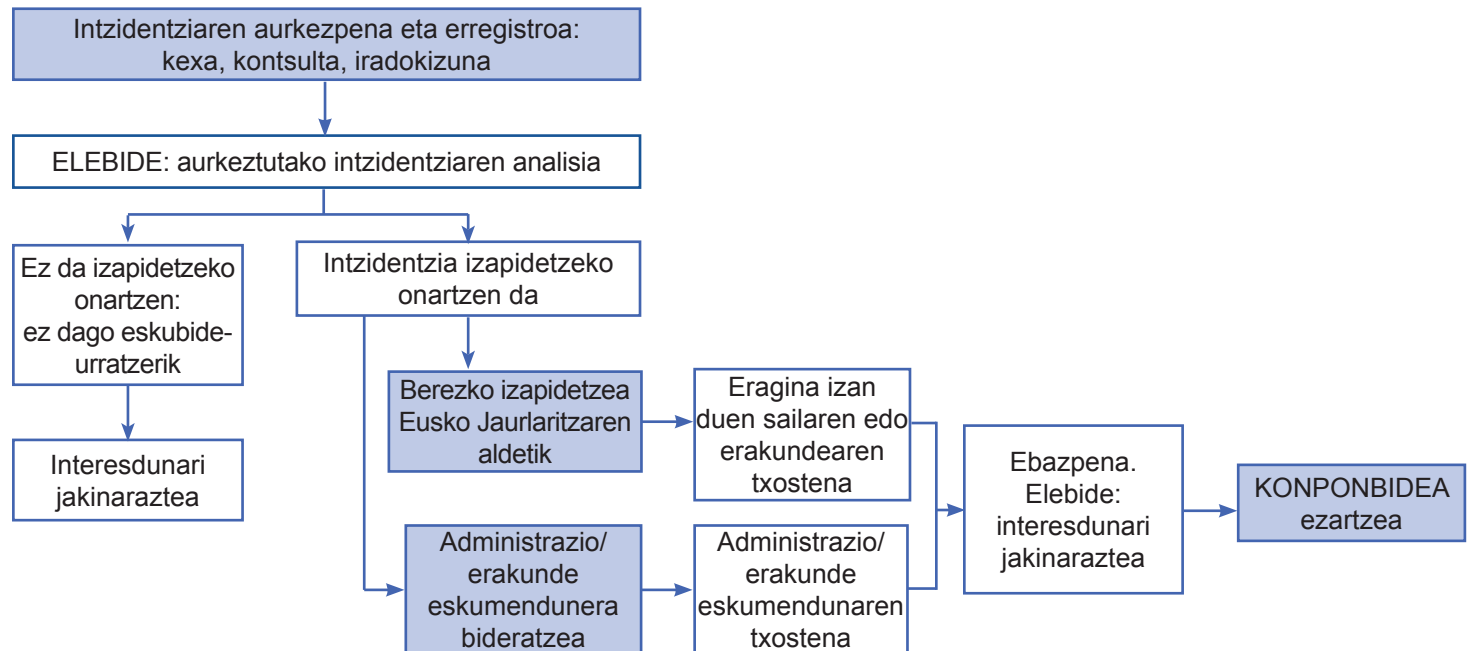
Intzidentziaren aurkezpena eta erregistroa: kexa, kontsulta, iradokizuna

ELEBIDE: aurkeztutako intzidentziaren analisia

Ez da izapidetzeko onartzen: ez dago eskubide-urratzerik

Interesdunari jakinaraztea

Intzidentzia izapidetzeko onartzen da

Berezko izapidetzea Eusko Jaurlaritzaren aldetik

Eragina izan duen sailaren edo erakundearen txostena

Administrazio/ erakunde eskumendunera bideratzea

Administrazio/ erakunde eskumendunaren txostena

Ebazpena. Elebide: interesdunari jakinaraztea

KONPONBIDEA ezartzea